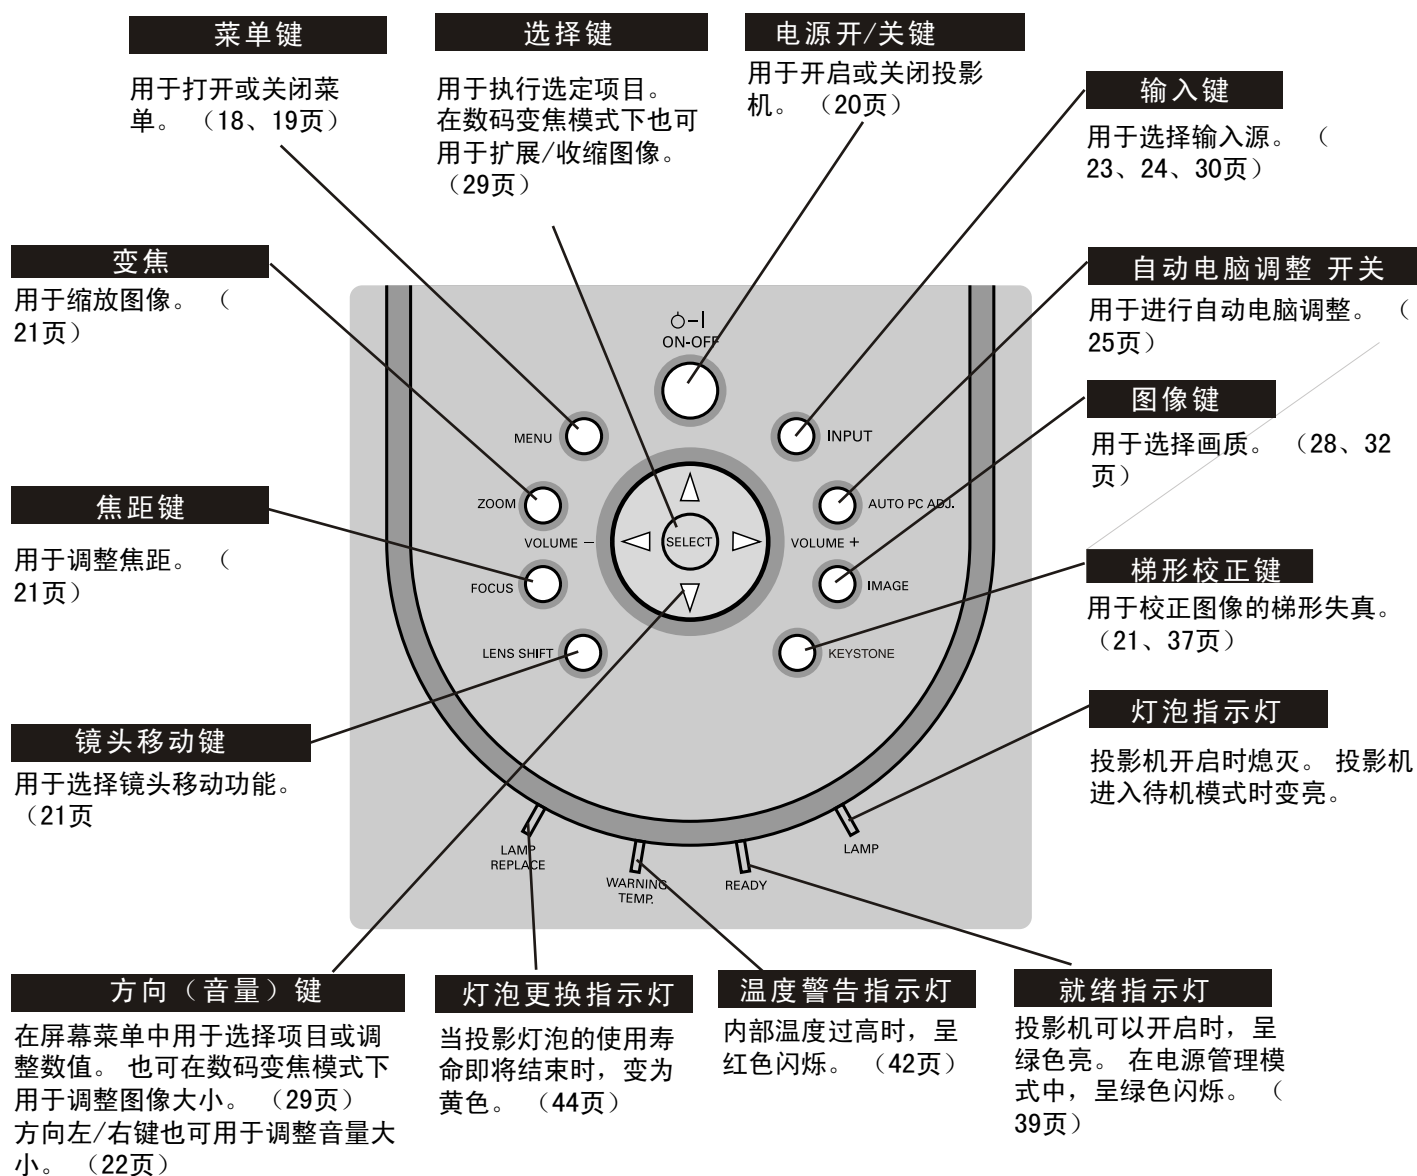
菜单键

用于打开或关闭菜单。（18、19页）

选择键

用于执行选定项目。在数码变焦模式下也可用于扩展/收缩图像。（29页）

电源开/关键

用于开启或关闭投影机。（20页）

输入键

用于选择输入源。（23、24、30页）

变焦

用于缩放图像。（21页）

自动电脑调整 开关

用于进行自动电脑调整。（25页）

图像键

用于选择画质。（28、32页）

焦距键

用于调整焦距。（21页）

梯形校正键

用于校正图像的梯形失真。（21、37页）

镜头移动键

用于选择镜头移动功能。（21页

灯泡指示灯

投影机开启时熄灭。 投影机进入待机模式时变亮。

ON-OFF

MENU

INPUT

ZOOM

AUTO PC ADJ.

VOLUME –

SELECT

VOLUME +

FOCUS

IMAGE

LENS SHIFT

KEYSTONE

LAMP REPLACE

WARNING TEMP.

READY

LAMP

方向（音量）键

在屏幕菜单中用于选择项目或调整数值。 也可在数码变焦模式下用于调整图像大小。（29页）
方向左/右键也可用于调整音量大小。（22页）

灯泡更换指示灯

当投影灯泡的使用寿命即将结束时，变为黄色。（44页）

温度警告指示灯

内部温度过高时，呈红色闪烁。（42页）

就绪指示灯

投影机可以开启时，呈绿色亮。 在电源管理模式中，呈绿色闪烁。（39页）